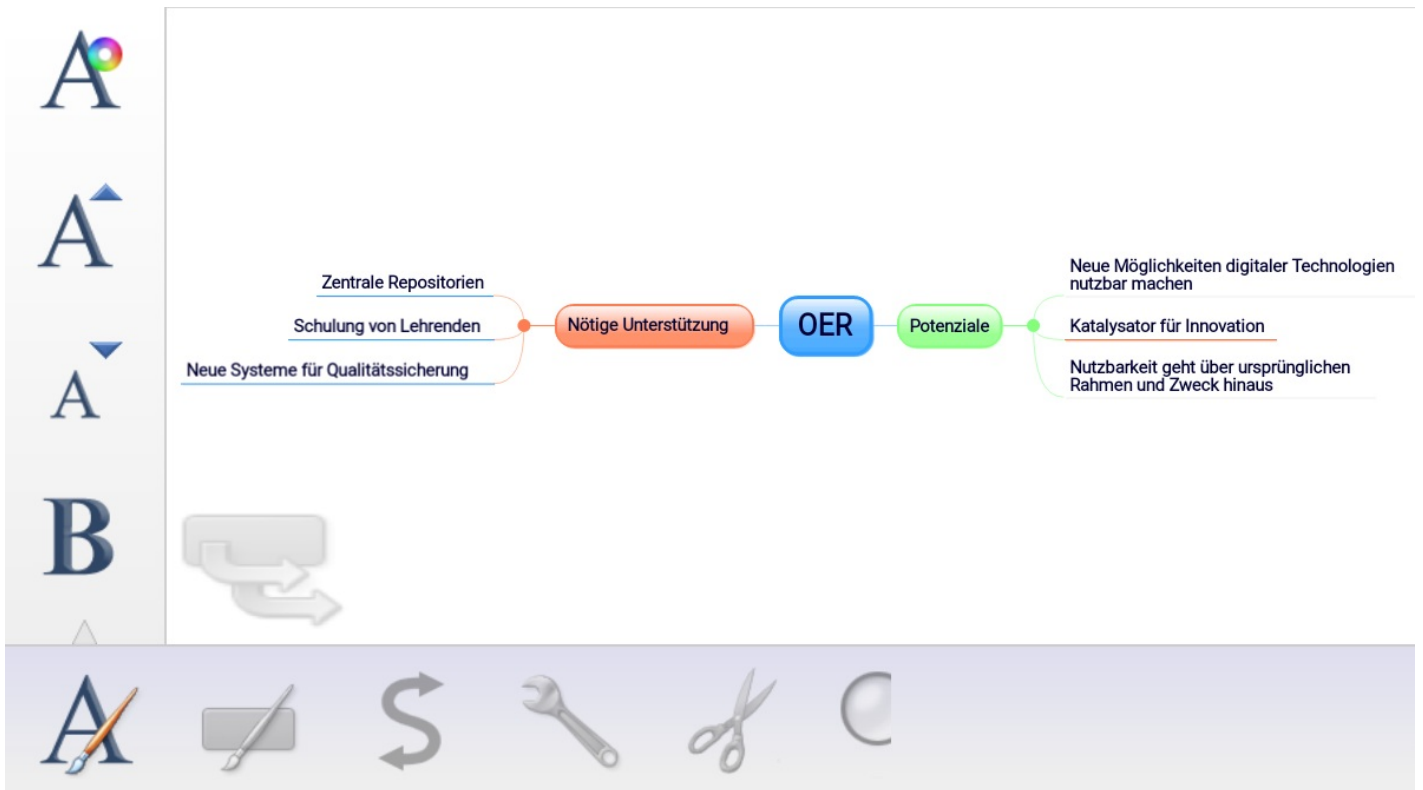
Zentrale Repositorien

Schulung von Lehrenden

Neue Systeme für Qualitätssicherung

Nötige Unterstützung

OER

Potenziale

Neue Möglichkeiten digitaler Technologien nutzbar machen

Katalysator für Innovation

Nutzbarkeit geht über ursprünglichen Rahmen und Zweck hinaus